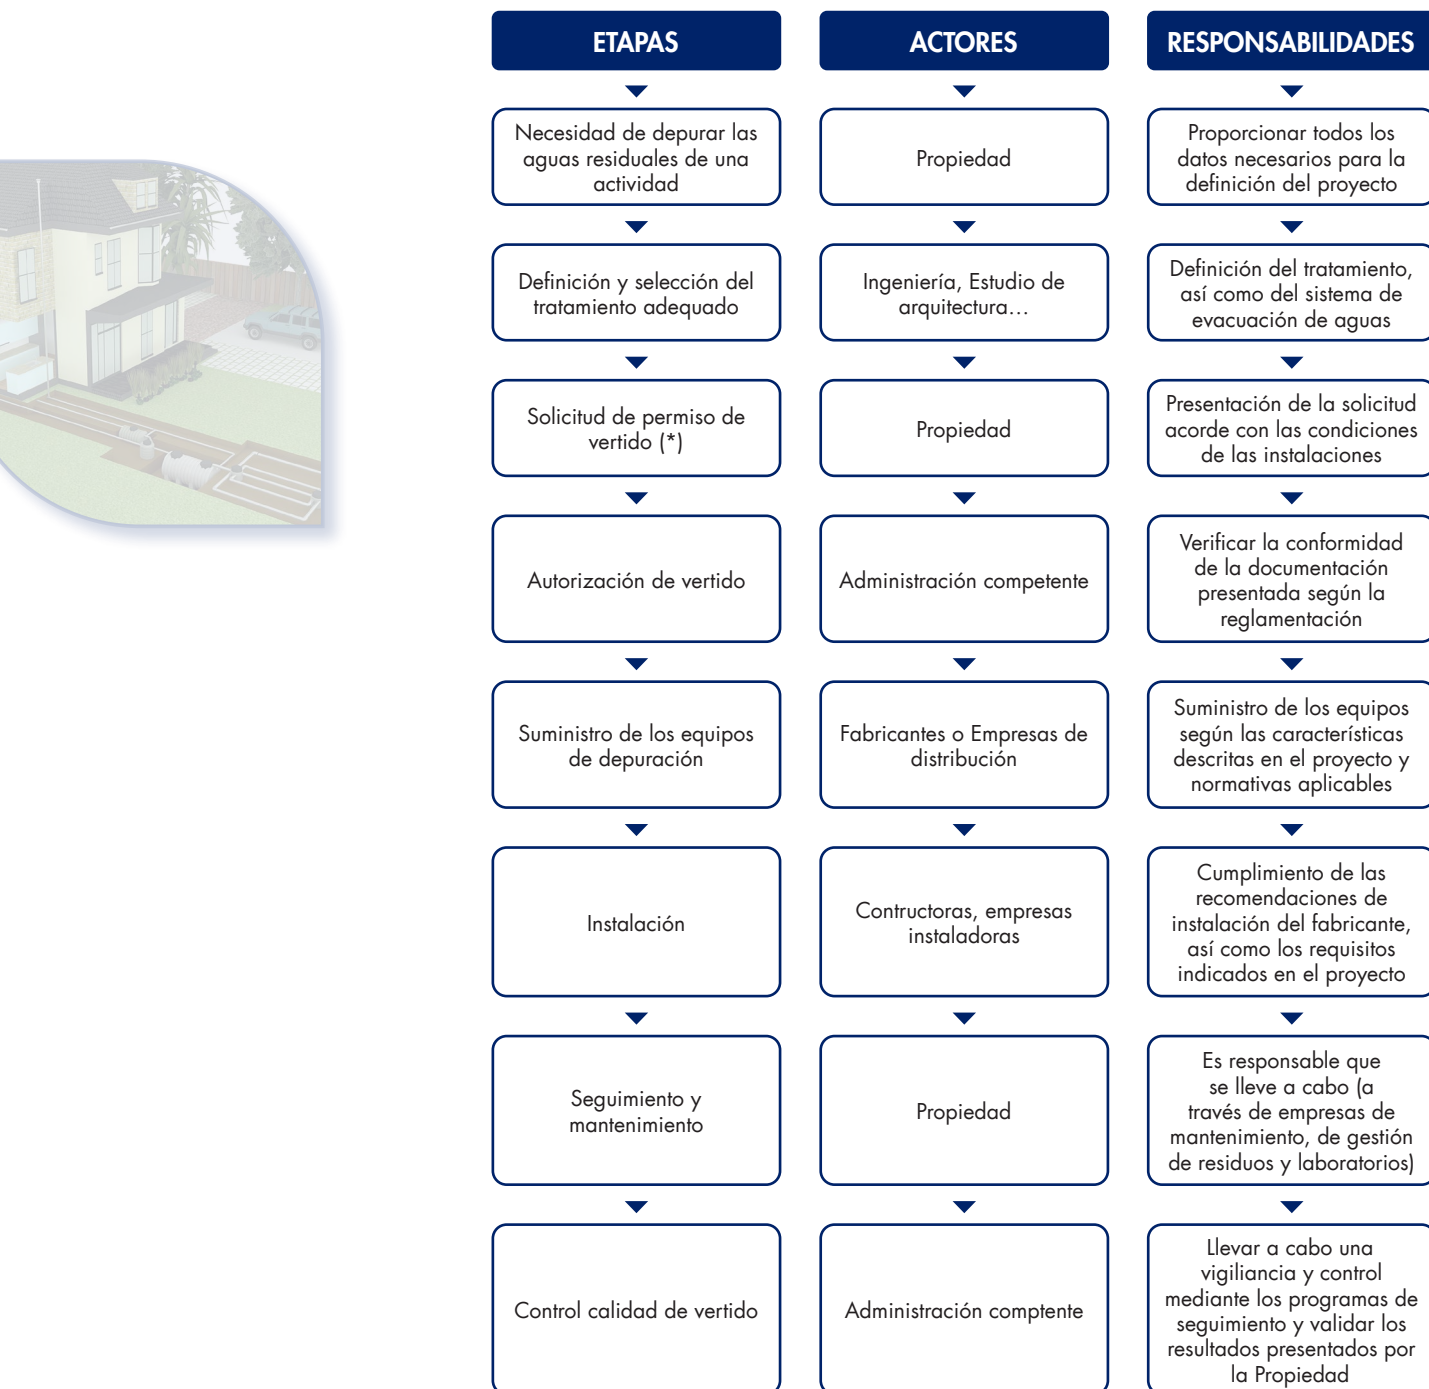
| ETAPAS | ACTORES | RESPONSABILIDADES |
|---|---|---|
| Necesidad de depurar las aguas residuales de una actividad | Propiedad | Proporcionar todos los datos necesarios para la definición del proyecto |
| Definición y selección del tratamiento adequado | Ingeniería, Estudio de arquitectura… | Definición del tratamiento, así como del sistema de evacuación de aguas |
| Solicitud de permiso de vertido (*) | Propiedad | Presentación de la solicitud acorde con las condiciones de las instalaciones |
| Autorización de vertido | Administración competente | Verificar la conformidad de la documentación presentada según la reglamentación |
| Suministro de los equipos de depuración | Fabricantes o Empresas de distribución | Suministro de los equipos según las características descritas en el proyecto y normativas aplicables |
| Instalación | Contructoras, empresas instaladoras | Cumplimiento de las recomendaciones de instalación del fabricante, así como los requisitos indicados en el proyecto |
| Seguimiento y mantenimiento | Propiedad | Es responsable que se lleve a cabo (a través de empresas de mantenimiento, de gestión de residuos y laboratorios) |
| Control calidad de vertido | Administración comptente | Llevar a cabo una vigiliancia y control mediante los programas de seguimiento y validar los resultados presentados por la Propiedad |